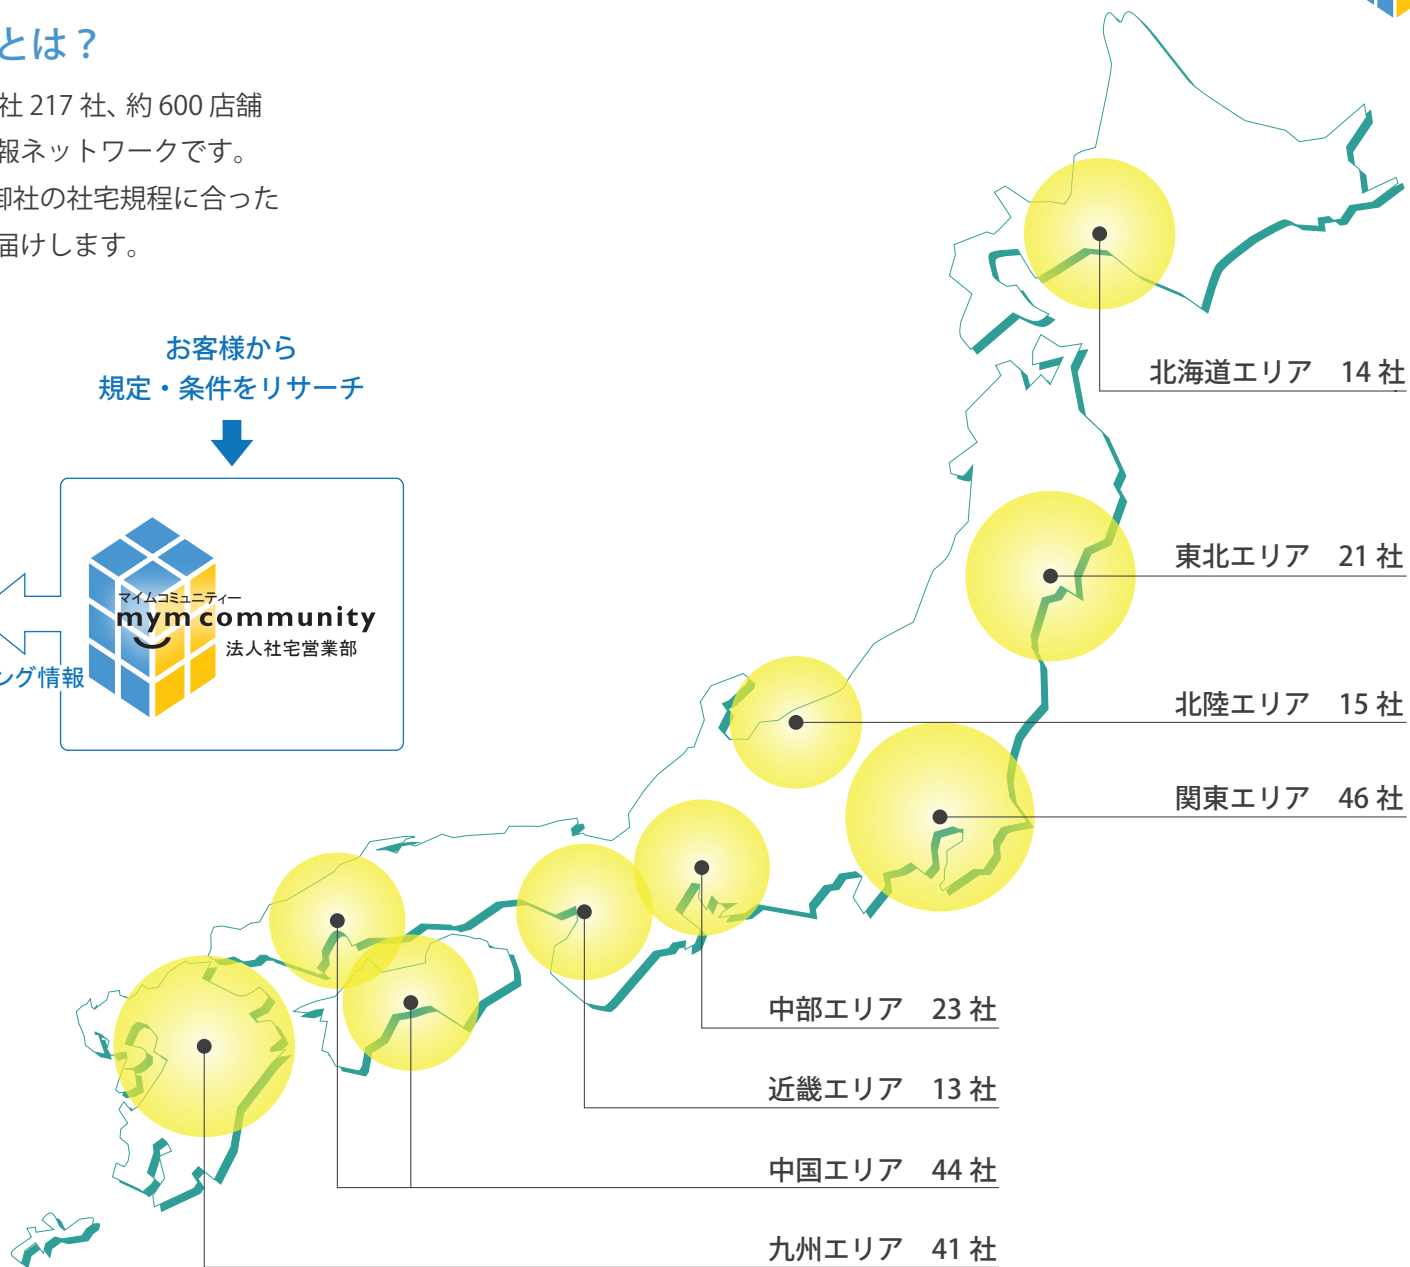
とは？

社 217 社、約 600 店舗
報ネットワークです。
御社の社宅規程に合った
届けします。

お客様から
規定・条件をリサーチ

マイムコミュニティー
mym community
法人社宅営業部

ング情報

北海道エリア　14 社
東北エリア　21 社
北陸エリア　15 社
関東エリア　46 社
中部エリア　23 社
近畿エリア　13 社
中国エリア　44 社
九州エリア　41 社